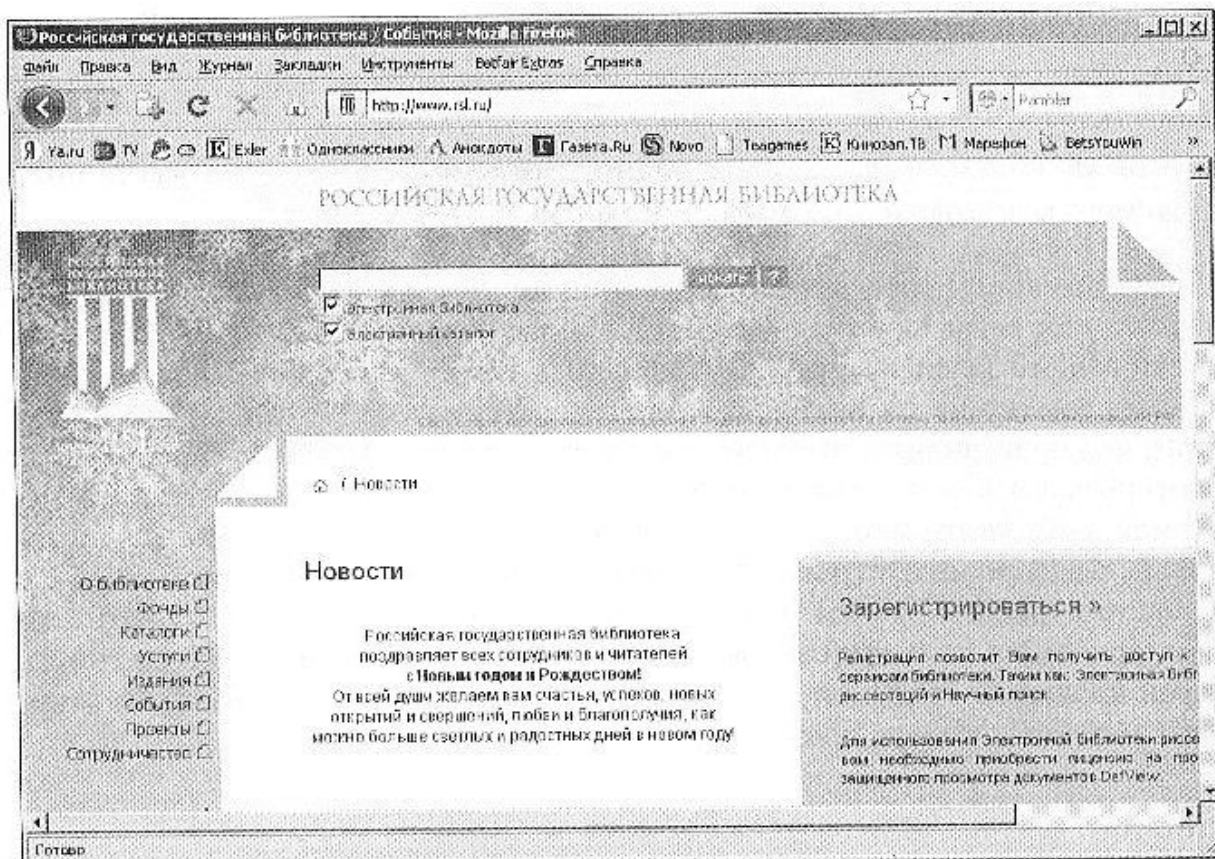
Российская государственная библиотека / События - Mozilla Firefox

Файл Правка Вид Журнал Закладки Инструменты BetFair Extras Справка

http://www.rsl.ru/

Rambler

Ya.ru TV Exler Одноклассники Анекдоты Газета.Ru Novo Teagames Кинозал.ТВ Марафон BetsYouWin

РОССИЙСКАЯ ГОСУДАРСТВЕННАЯ БИБЛИОТЕКА

Искать ?

Электронная библиотека

Электронный каталог

/ Новости

О библиотеке
Фонды
Каталоги
Услуги
Издания
События
Проекты
Сотрудничество

Новости

Российская государственная библиотека поздравляет всех сотрудников и читателей с **Новым годом и Рождеством!** От всей души желаем вам счастья, успехов, новых открытий и свершений, любви и благополучия, как можно больше светлых и радостных дней в новом году!

Зарегистрироваться »

Регистрация позволит Вам получить доступ к сервисам библиотеки. Таким как: Электронная библ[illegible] диссертаций и Научный поиск.

Для использования Электронной библиотеки диссе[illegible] вам необходимо приобрести лицензию на про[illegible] защищенного просмотра документов DefView.

Готово